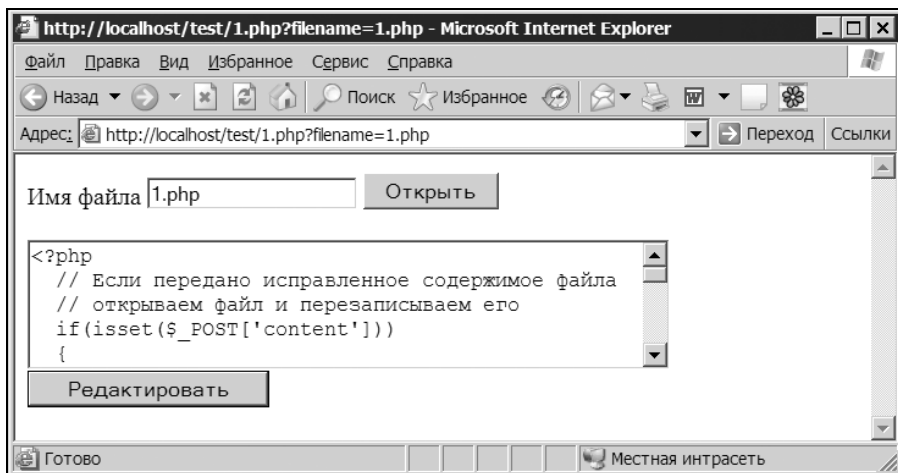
http://localhost/test/1.php?filename=1.php - Microsoft Internet Explorer

Файл Правка Вид Избранное Сервис Справка

Назад Поиск Избранное

Адрес: http://localhost/test/1.php?filename=1.php Переход Ссылки

Имя файла 1.php Открыть

<?php
  // Если передано исправленное содержимое файла
  // открываем файл и перезаписываем его
  if(isset($_POST['content']))
  {

Редактировать

Готово Местная интрасеть